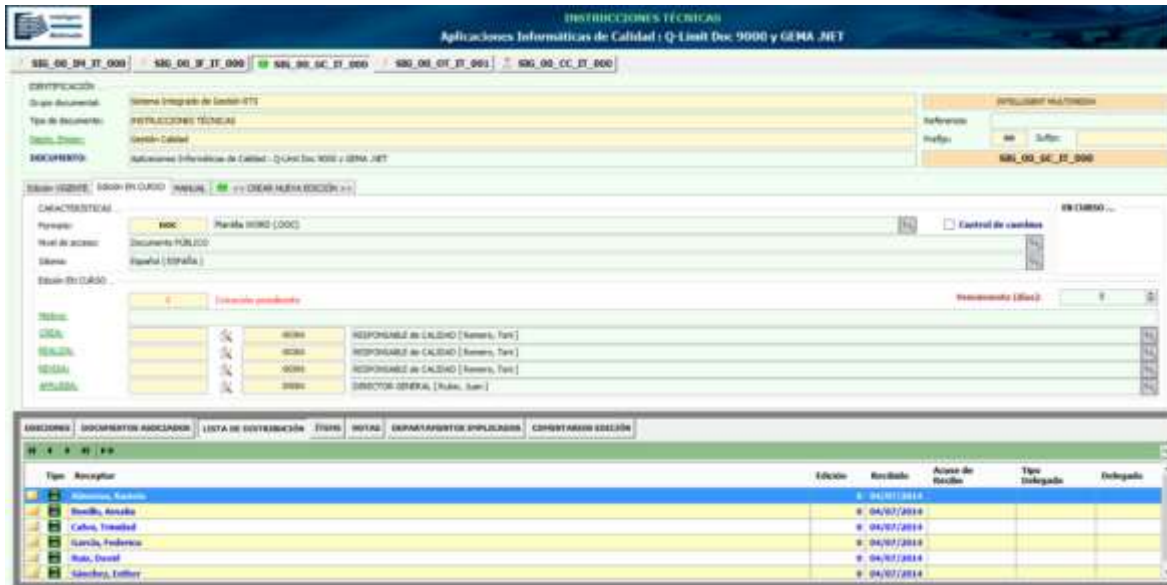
INSTRUCCIONES TÉCNICAS
Aplicaciones Informáticas de Calidad : Q-Limit Doc 9000 y GEMA .NET

SIG_00_IM_IT_000 | SIG_00_IF_IT_000 | SIG_00_GC_IT_000 | SIG_00_OT_IT_001 | SIG_00_CC_IT_000

IDENTIFICACIÓN
Grupo documental: Sistema Integrado de Gestión ITS
Tipo de documento: INSTRUCCIONES TÉCNICAS
Depto. Propio: Gestión Calidad
DOCUMENTO: Aplicaciones Informáticas de Calidad - Q-Limit Doc 9000 y GEMA .NET
INTELLIGENT MULTIMEDIA
Referencia:
Prefijo: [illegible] Sufijo:
SIG_00_GC_IT_000

Edición VIGENTE | Edición EN CURSO | MANUAL | >> CREAR NUEVA EDICIÓN >>

CARACTERÍSTICAS
Formato: DOC Plantilla WORD (DOC)
Nivel de acceso: Documento PÚBLICO
Idioma: Español (ESPAÑA)
Control de cambios
EN CURSO ...
Edición EN CURSO
1 Creación pendiente
Vencimiento (días): 7
Motivo:
CREA: 00301 RESPONSABLE de CALIDAD (Romero, Toni)
REALIZA: 00301 RESPONSABLE de CALIDAD (Romero, Toni)
REVISA: 00301 RESPONSABLE de CALIDAD (Romero, Toni)
APRUEBA: 00004 DIRECTOR GENERAL (Rubio, Juan)

EDICIONES | DOCUMENTOS ASOCIADOS | LISTA DE DISTRIBUCIÓN | ÍTEMS | NOTAS | DEPARTAMENTOS IMPLICADOS | COMENTARIOS EDICIÓN

| Tipo | Receptor | Edición | Recibido | Acuse de Recibo | Tipo Delegado | Delegado |
|---|---|---|---|---|---|---|
| | Almenar, Ramón | 0 | 04/07/2014 | | | |
| | Bonilla, Amalia | 0 | 04/07/2014 | | | |
| | Calvo, Trinidad | 0 | 04/07/2014 | | | |
| | García, Federico | 0 | 04/07/2014 | | | |
| | Ruiz, Daniel | 0 | 04/07/2014 | | | |
| | Sánchez, Esther | 0 | 04/07/2014 | | | |